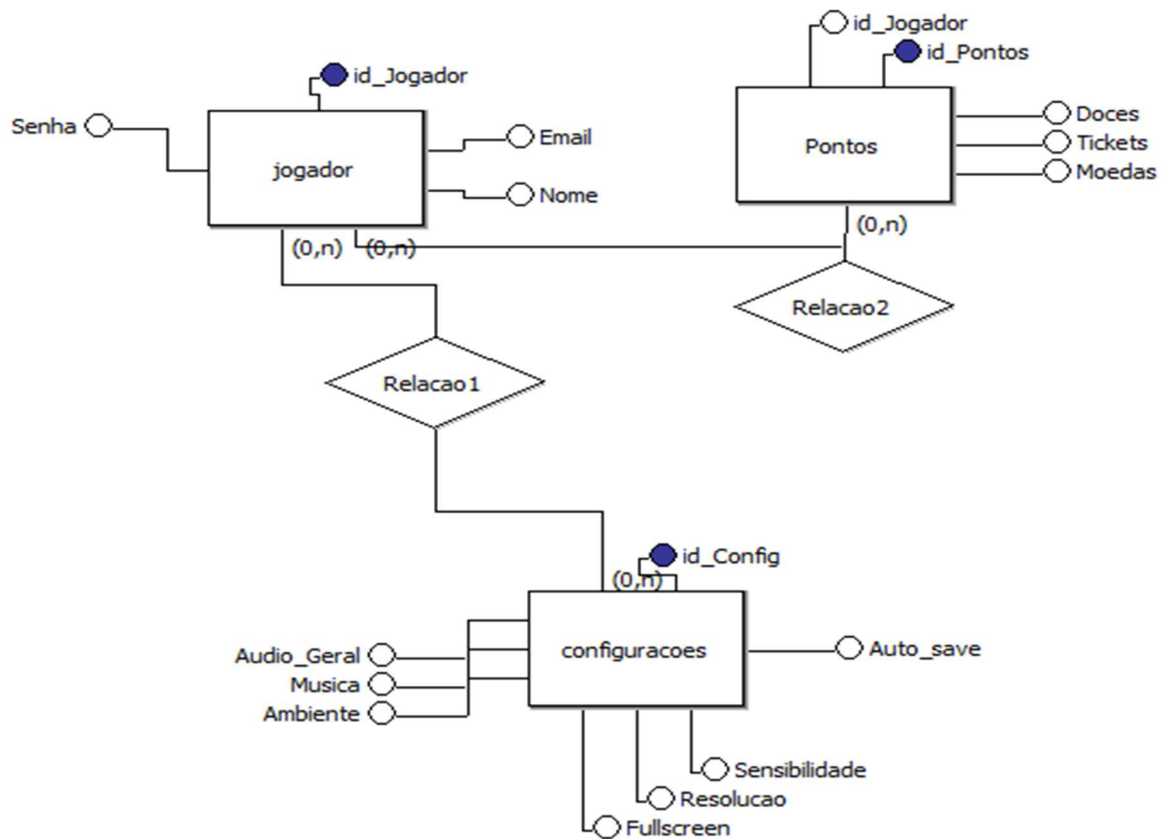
id_Jogador
id_Pontos
id_Jogador
Senha
jogador
Email
Nome
Pontos
Doces
Tickets
Moedas
(0,n)
(0,n)
(0,n)
Relacao2
Relacao1
id_Config
(0,n)
configuracoes
Audio_Geral
Musica
Ambiente
Auto_save
Sensibilidade
Resolucao
Fullscreen